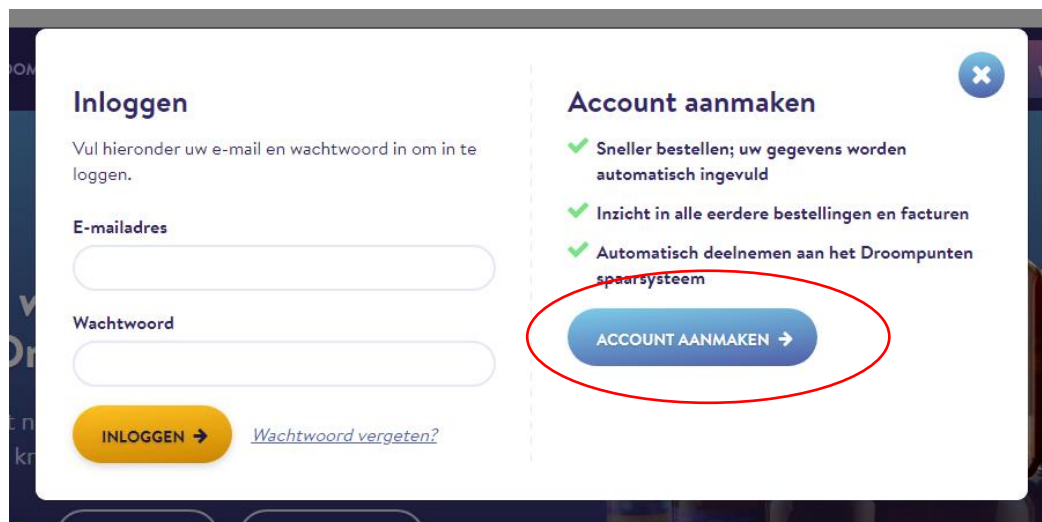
Inloggen

Vul hieronder uw e-mail en wachtwoord in om in te loggen.

E-mailadres

Wachtwoord

INLOGGEN →

Wachtwoord vergeten?

Account aanmaken

Sneller bestellen; uw gegevens worden automatisch ingevuld

Inzicht in alle eerdere bestellingen en facturen

Automatisch deelnemen aan het Droompunten spaarsysteem

ACCOUNT AANMAKEN →